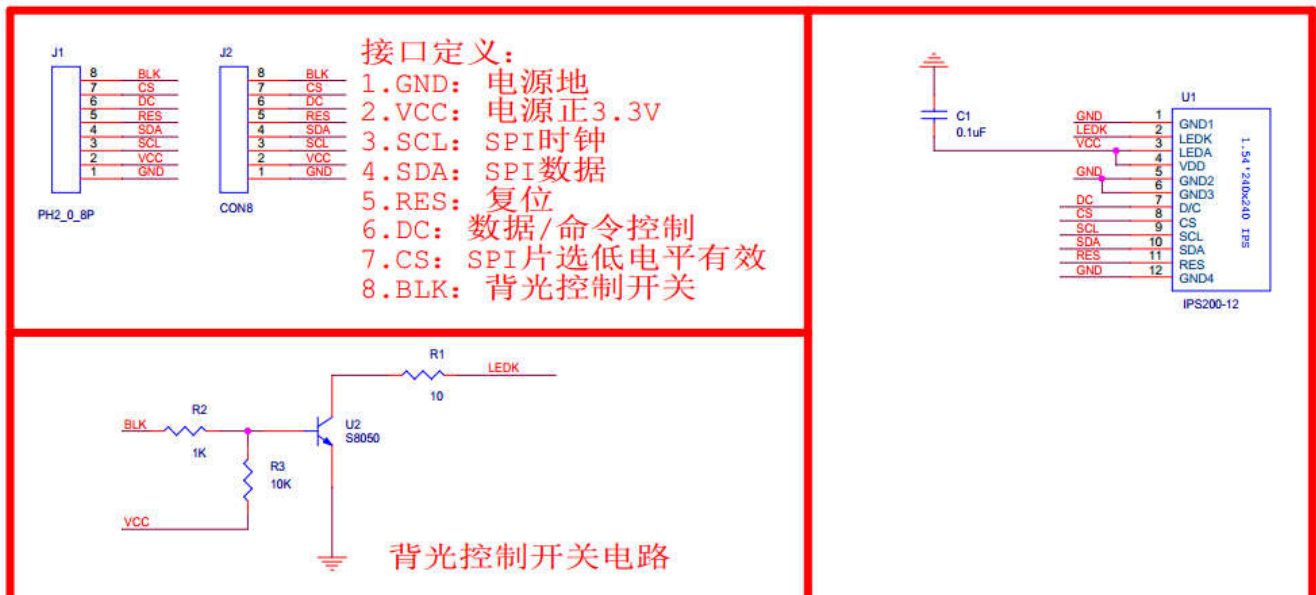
J1
8 BLK
7 CS
6 DC
5 RES
4 SDA
3 SCL
2 VCC
1 GND
PH2_0_8P

J2
8 BLK
7 CS
6 DC
5 RES
4 SDA
3 SCL
2 VCC
1 GND
CON8

接口定义:
1.GND: 电源地
2.VCC: 电源正3.3V
3.SCL: SPI时钟
4.SDA: SPI数据
5.RES: 复位
6.DC: 数据/命令控制
7.CS: SPI片选低电平有效
8.BLK: 背光控制开关

C1
0.1uF

U1
GND 1 GND1
LEDK 2 LEDK
VCC 3 LEDA
4 VDD
GND 5 GND2
6 GND3
DC 7 D/C
CS 8 CS
SCL 9 SCL
SDA 10 SDA
RES 11 RES
GND 12 GND4
1.54'240x240 IPS
IPS200-12

R1
10
LEDK
R2
BLK
1K
U2
S8050
R3
10K
VCC

背光控制开关电路